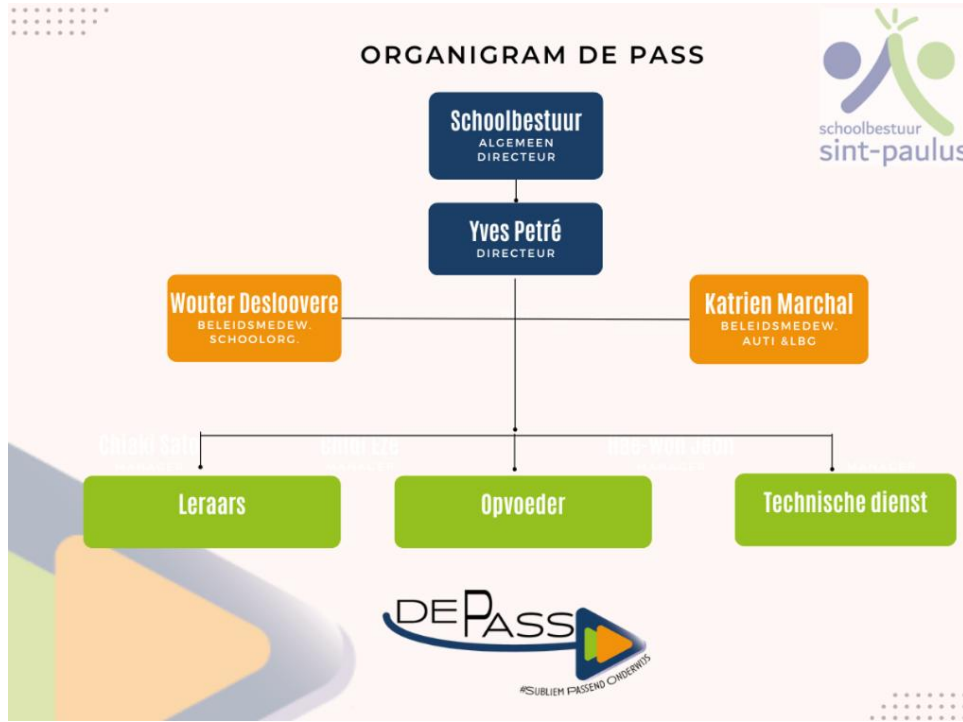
ORGANIGRAM DE PASS

schoolbestuur
sint-paulus

Schoolbestuur
ALGEMEEN DIRECTEUR

Yves Petré
DIRECTEUR

Wouter Desloovere
BELEIDSMEDEW. SCHOOLORG.

Katrien Marchal
BELEIDSMEDEW. AUTI &LBG

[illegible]
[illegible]
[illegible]

Leraars

Opvoeder

Technische dienst

DEPASS
#SUBLIEM PASSEND ONDERWIJS